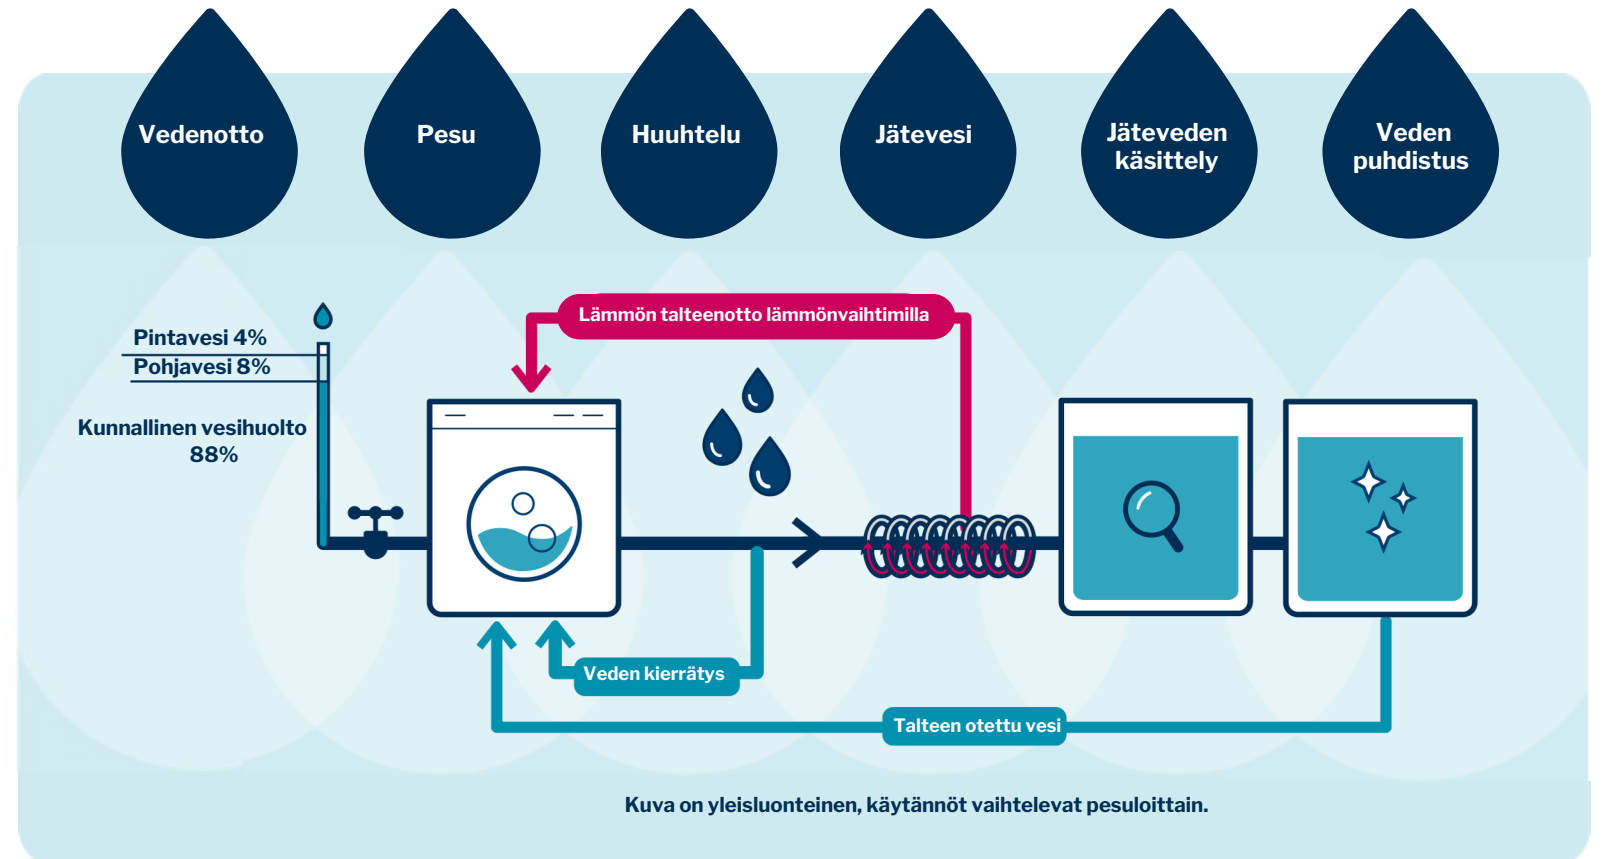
Vedenotto

Pesu

Huuhtelu

Jätevesi

Jäteveden käsittely

Veden puhdistus

Pintavesi 4%
Pohjavesi 8%

Kunnallinen vesihuolto 88%

Lämmön talteenotto lämmönvaihtimilla

Veden kierrätys

Talteen otettu vesi

Kuva on yleisluonteinen, käytännöt vaihtelevat pesuloittain.